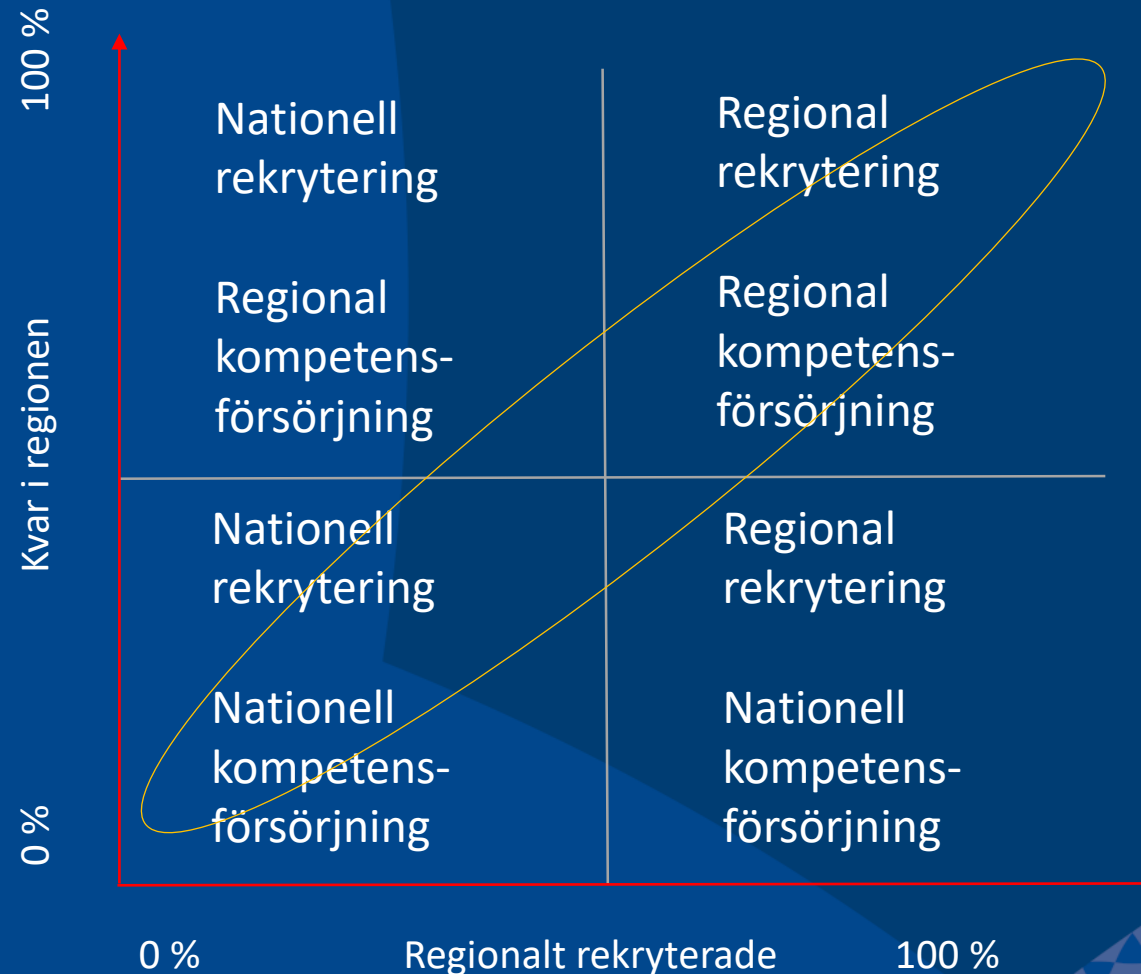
100 %

Kvar i regionen

0 %

Nationell rekrytering

Regional kompetensförsörjning

Regional rekrytering

Regional kompetensförsörjning

Nationell rekrytering

Nationell kompetensförsörjning

Regional rekrytering

Nationell kompetensförsörjning

0 %
Regionalt rekryterade
100 %